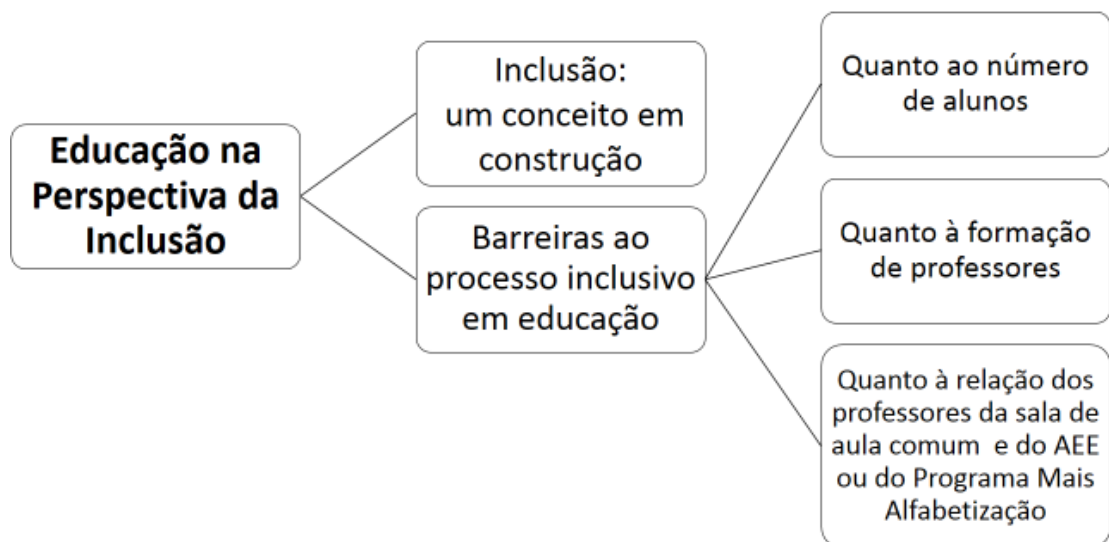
Educação na Perspectiva da Inclusão

Inclusão: um conceito em construção

Barreiras ao processo inclusivo em educação

Quanto ao número de alunos

Quanto à formação de professores

Quanto à relação dos professores da sala de aula comum e do AEE ou do Programa Mais Alfabetização